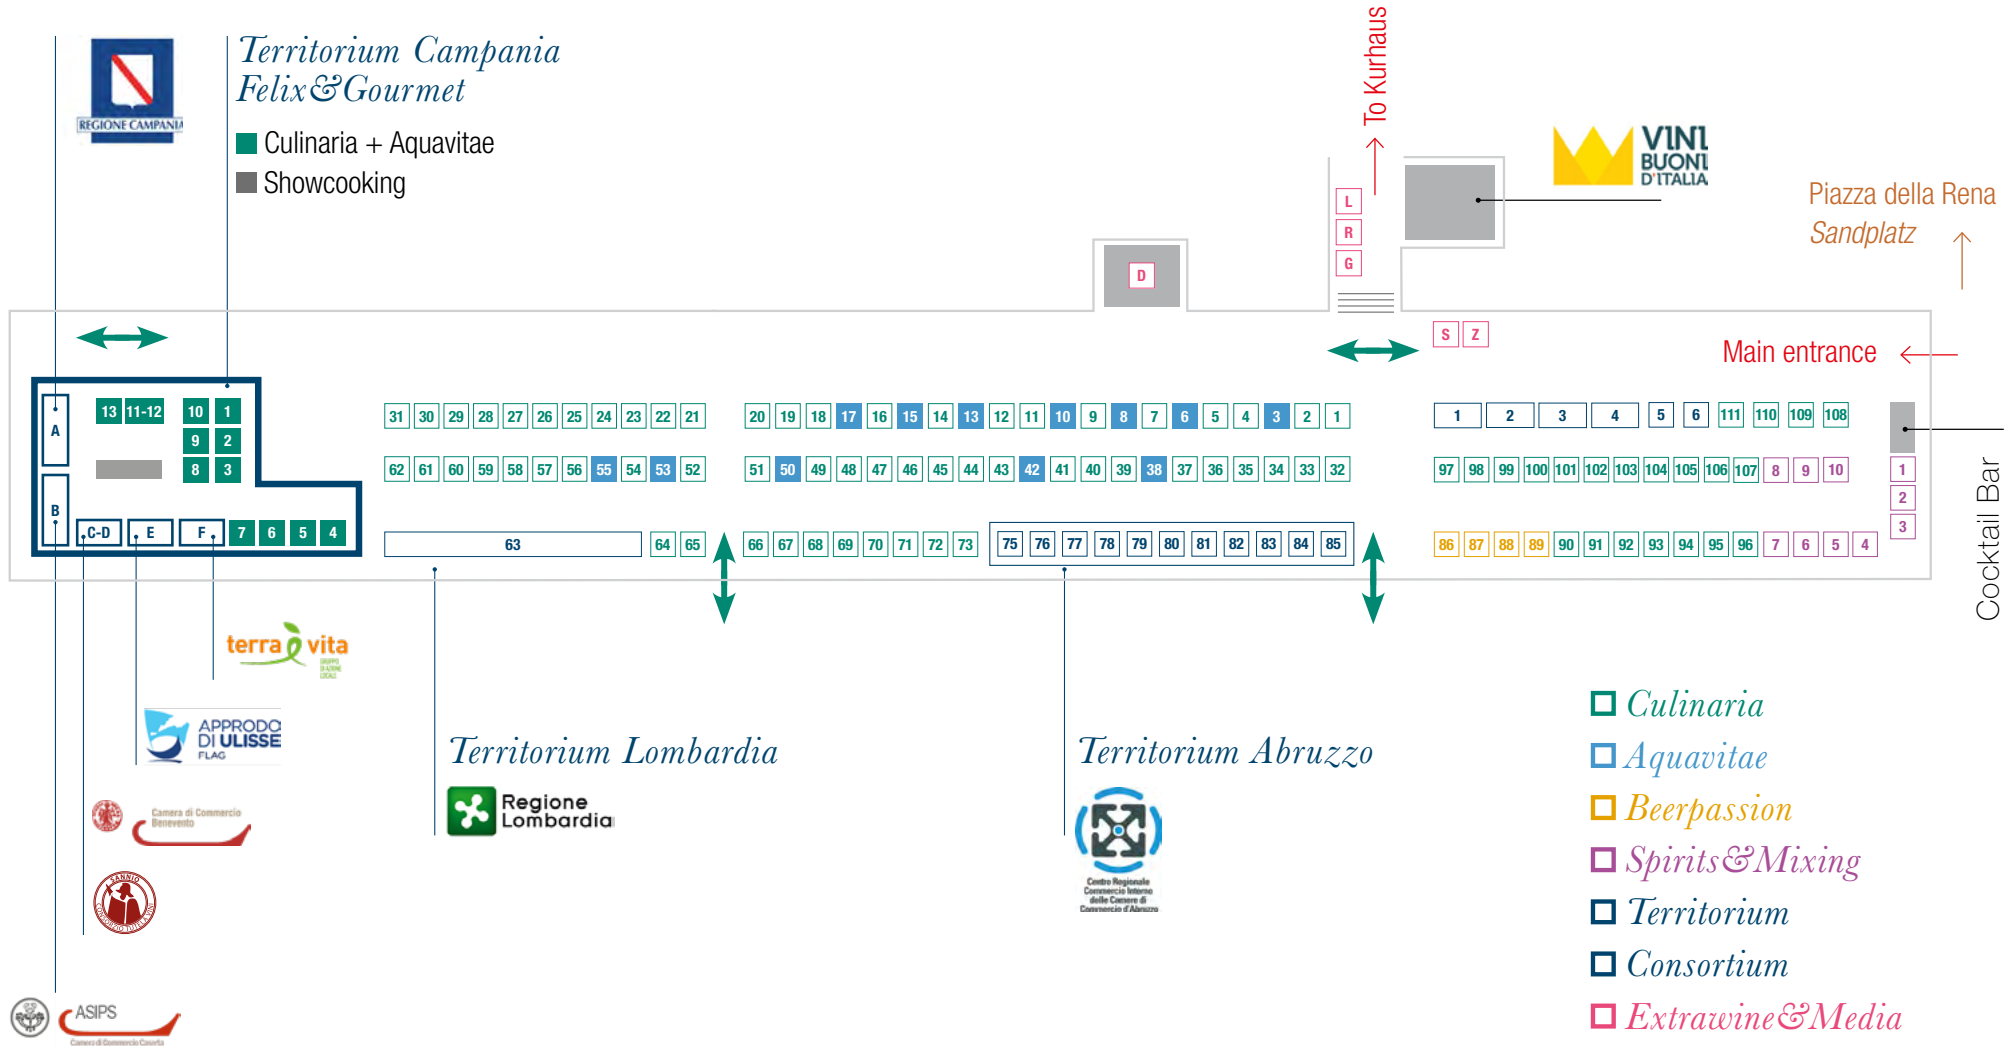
REGIONE CAMPANIA

Territorium Campania Felix&Gourmet

Culinaria + Aquavitae

Showcooking

To Kurhaus

L
R
G

D

VINI BUONI D'ITALIA

Piazza della Rena
Sandplatz

S Z

Main entrance

A
B
13 11-12 10 1
9 2
8 3
C-D E F 7 6 5 4

31 30 29 28 27 26 25 24 23 22 21
62 61 60 59 58 57 56 55 54 53 52
63 64 65

20 19 18 17 16 15 14 13 12 11 10 9 8 7 6 5 4 3 2 1
51 50 49 48 47 46 45 44 43 42 41 40 39 38 37 36 35 34 33 32
66 67 68 69 70 71 72 73 75 76 77 78 79 80 81 82 83 84 85

1 2 3 4 5 6 111 110 109 108
97 98 99 100 101 102 103 104 105 106 107 8 9 10
86 87 88 89 90 91 92 93 94 95 96 7 6 5 4
1
2
3

Cocktail Bar

terra vita

APPRODO DI ULISSE FLAG

Camera di Commercio Benevento

SANNIO

ASIPS
Camera di Commercio Caserta

Territorium Lombardia

Regione Lombardia

Territorium Abruzzo

Centro Regionale Commercio Interno delle Camere di Commercio d'Abruzzo

Culinaria
Aquavitae
Beerpassion
Spirits&Mixing
Territorium
Consortium
Extrawine&Media